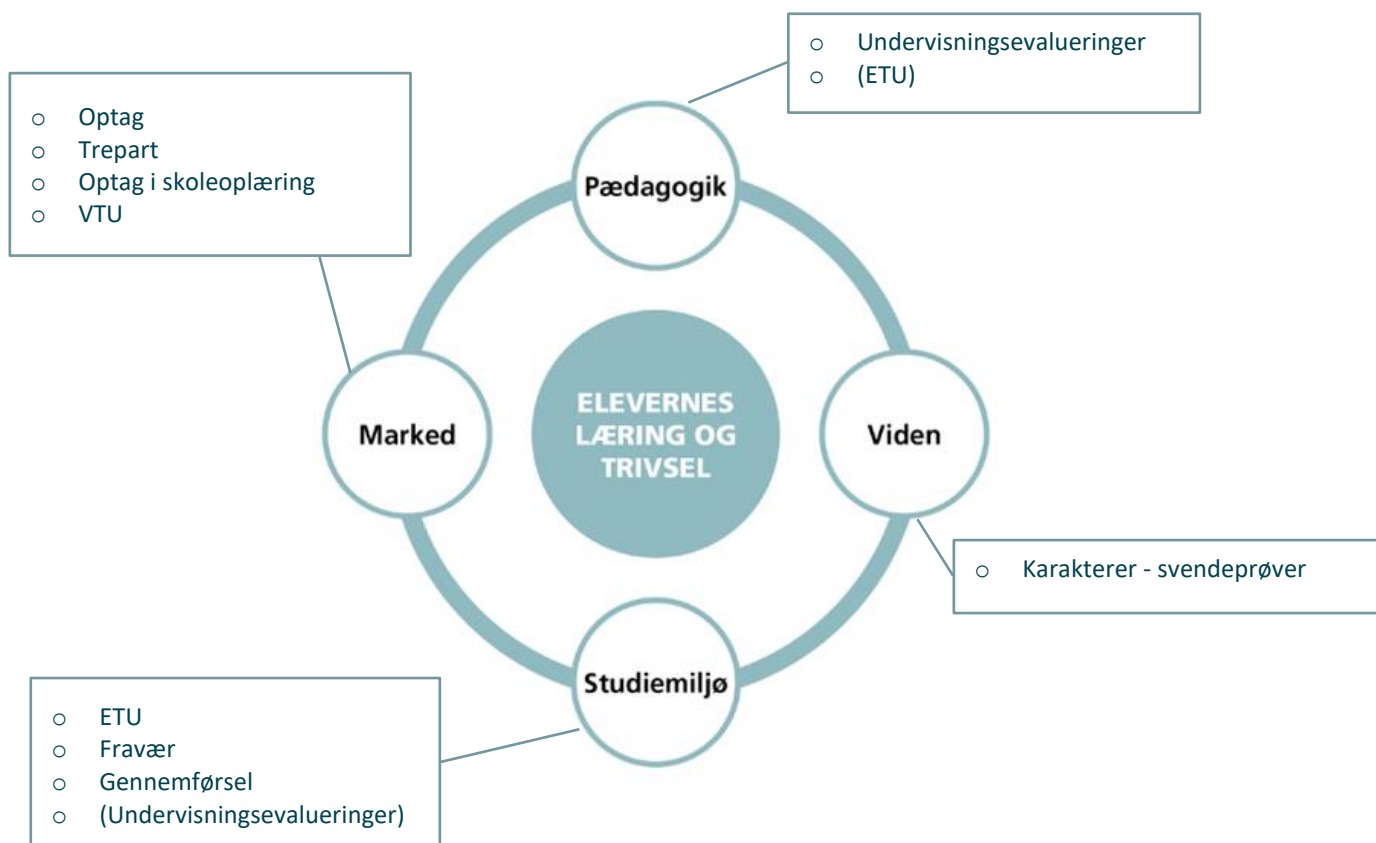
○ Undervisningsevalueringer
○ (ETU)

○ Optag
○ Trepart
○ Optag i skoleoplæring
○ VTU

Pædagogik

Marked

ELEVERNES LÆRING OG TRIVSEL

Viden

○ Karakterer - svendeprøver

Studiemiljø

○ ETU
○ Fravær
○ Gennemførsel
○ (Undervisningsevalueringer)